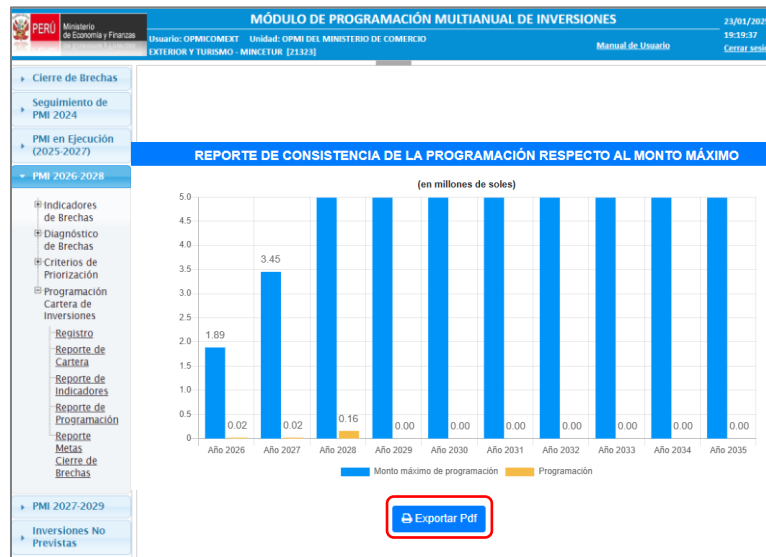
PERÚ Ministerio de Economía y Finanzas

MÓDULO DE PROGRAMACIÓN MULTIANUAL DE INVERSIONES

Usuario: OPMICOMEXT Unidad: OPMI DEL MINISTERIO DE COMERCIO EXTERIOR Y TURISMO - MINCETUR [21323]

Manual de Usuario

23/01/202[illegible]
19:19:37
Cerrar sesi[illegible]

Cierre de Brechas
Seguimiento de PMI 2024
PMI en Ejecución (2025-2027)
PMI 2026-2028
Indicadores de Brechas
Diagnóstico de Brechas
Criterios de Priorización
Programación Cartera de Inversiones
Registro
Reporte de Cartera
Reporte de Indicadores
Reporte de Programación
Reporte Metas Cierre de Brechas
PMI 2027-2029
Inversiones No Previstas

REPORTE DE CONSISTENCIA DE LA PROGRAMACIÓN RESPECTO AL MONTO MÁXIMO

(en millones de soles)

5.0
4.5
4.0
3.5
3.0
2.5
2.0
1.5
1.0
0.5
0

1.89
0.02
3.45
0.02
0.16
0.00
0.00
0.00
0.00
0.00
0.00
0.00

Año 2026
Año 2027
Año 2028
Año 2029
Año 2030
Año 2031
Año 2032
Año 2033
Año 2034
Año 2035

Monto máximo de programación
Programación

Exportar Pdf